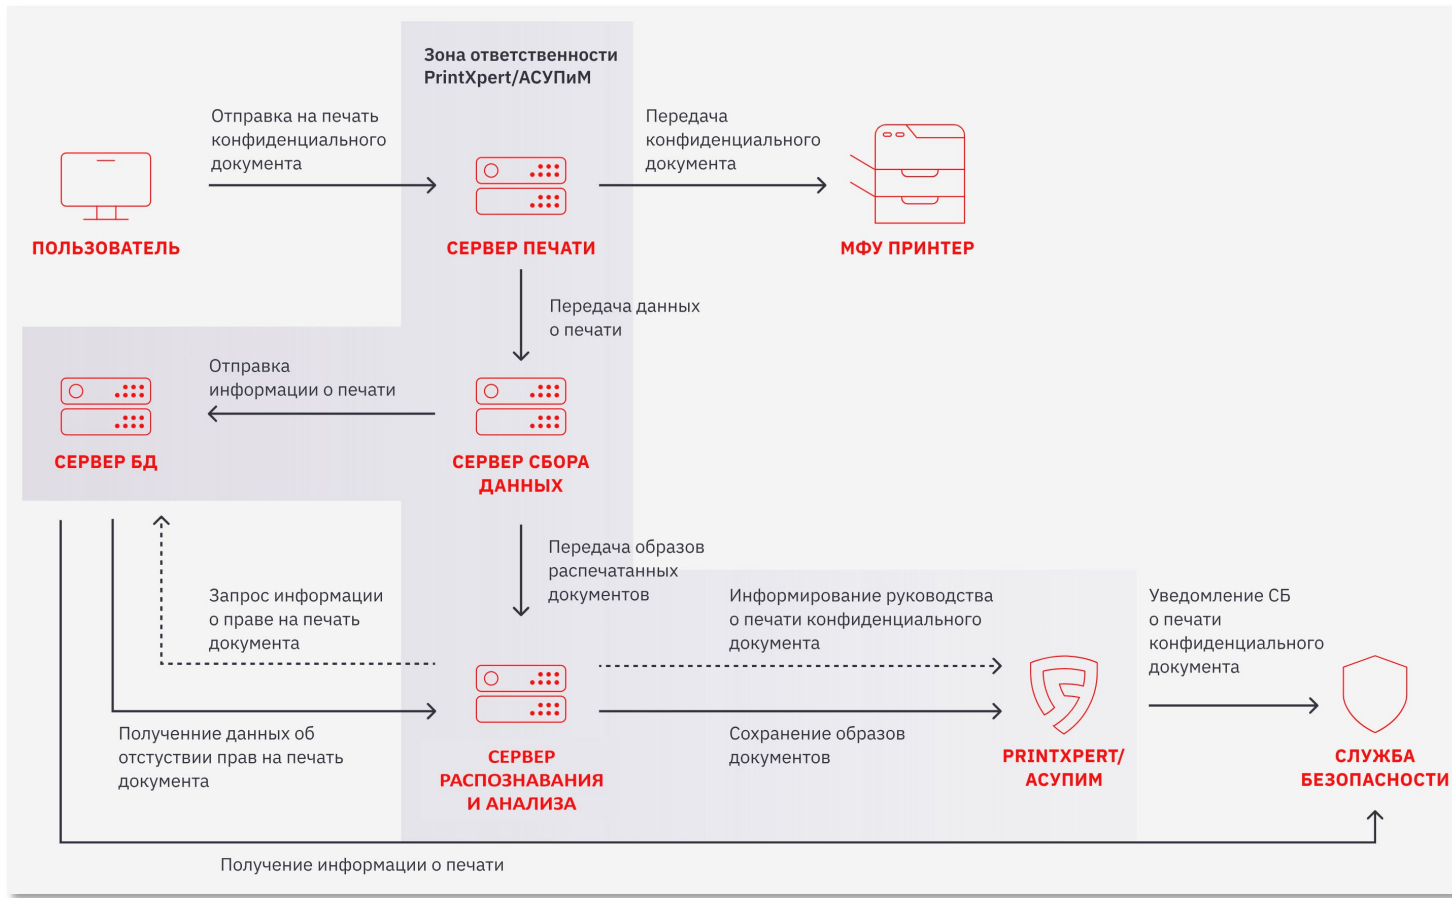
Зона ответственности PrintXpert/АСУПиМ

Отправка на печать конфиденциального документа

Передача конфиденциального документа

ПОЛЬЗОВАТЕЛЬ

СЕРВЕР ПЕЧАТИ

МФУ ПРИНТЕР

Передача данных о печати

Отправка информации о печати

СЕРВЕР БД

СЕРВЕР СБОРА ДАННЫХ

Передача образов распечатанных документов

Запрос информации о праве на печать документа

Информирование руководства о печати конфиденциального документа

Уведомление СБ о печати конфиденциального документа

Полученние данных об отстуствии прав на печать документа

Сохранение образов документов

СЕРВЕР РАСПОЗНАВАНИЯ И АНАЛИЗА

PRINTXPERT/ АСУПИМ

СЛУЖБА БЕЗОПАСНОСТИ

Получение информации о печати